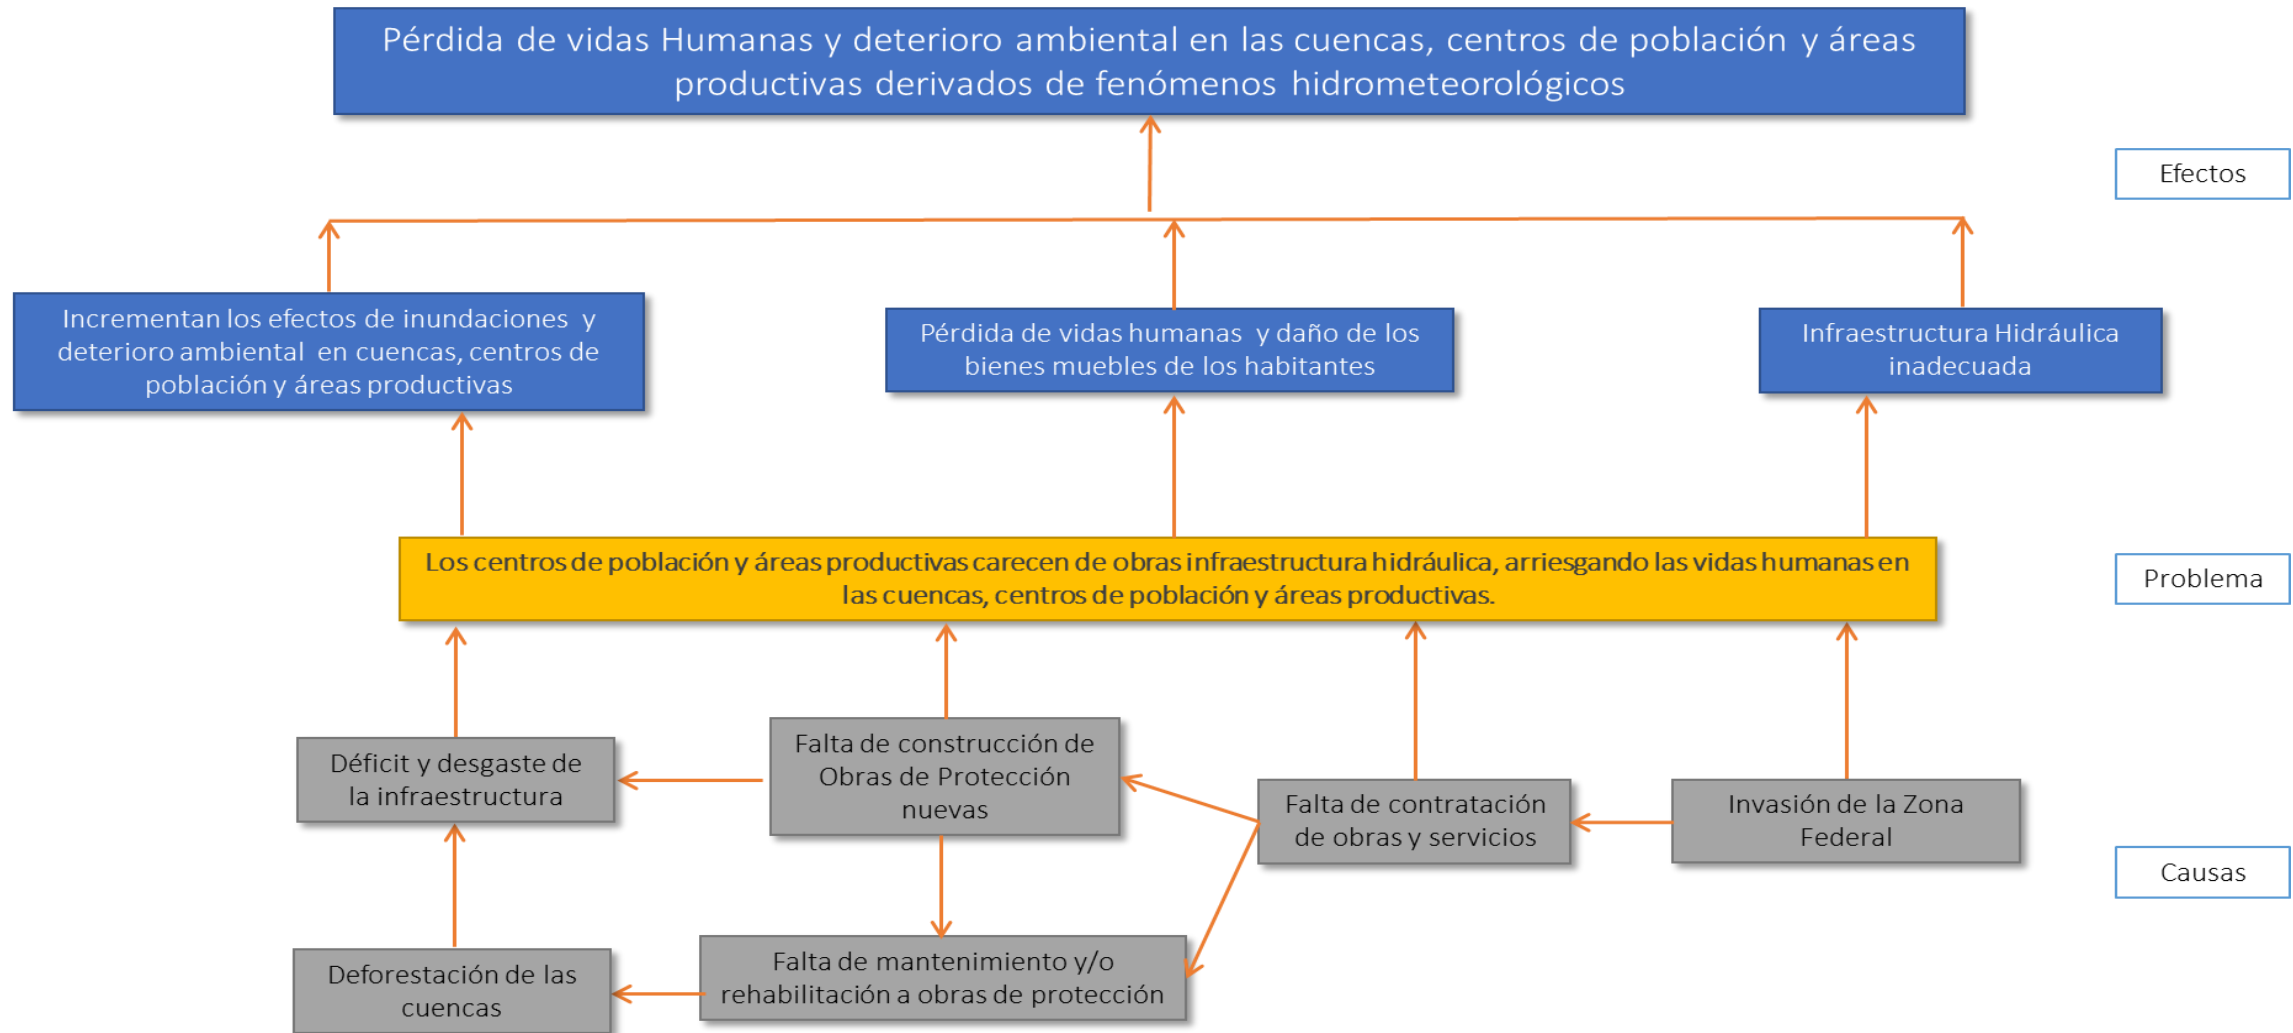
Pérdida de vidas Humanas y deterioro ambiental en las cuencas, centros de población y áreas productivas derivados de fenómenos hidrometeorológicos

Efectos

Incrementan los efectos de inundaciones y deterioro ambiental en cuencas, centros de población y áreas productivas

Pérdida de vidas humanas y daño de los bienes muebles de los habitantes

Infraestructura Hidráulica inadecuada

Los centros de población y áreas productivas carecen de obras infraestructura hidráulica, arriesgando las vidas humanas en las cuencas, centros de población y áreas productivas.

Problema

Déficit y desgaste de la infraestructura

Falta de construcción de Obras de Protección nuevas

Falta de contratación de obras y servicios

Invasión de la Zona Federal

Causas

Deforestación de las cuencas

Falta de mantenimiento y/o rehabilitación a obras de protección